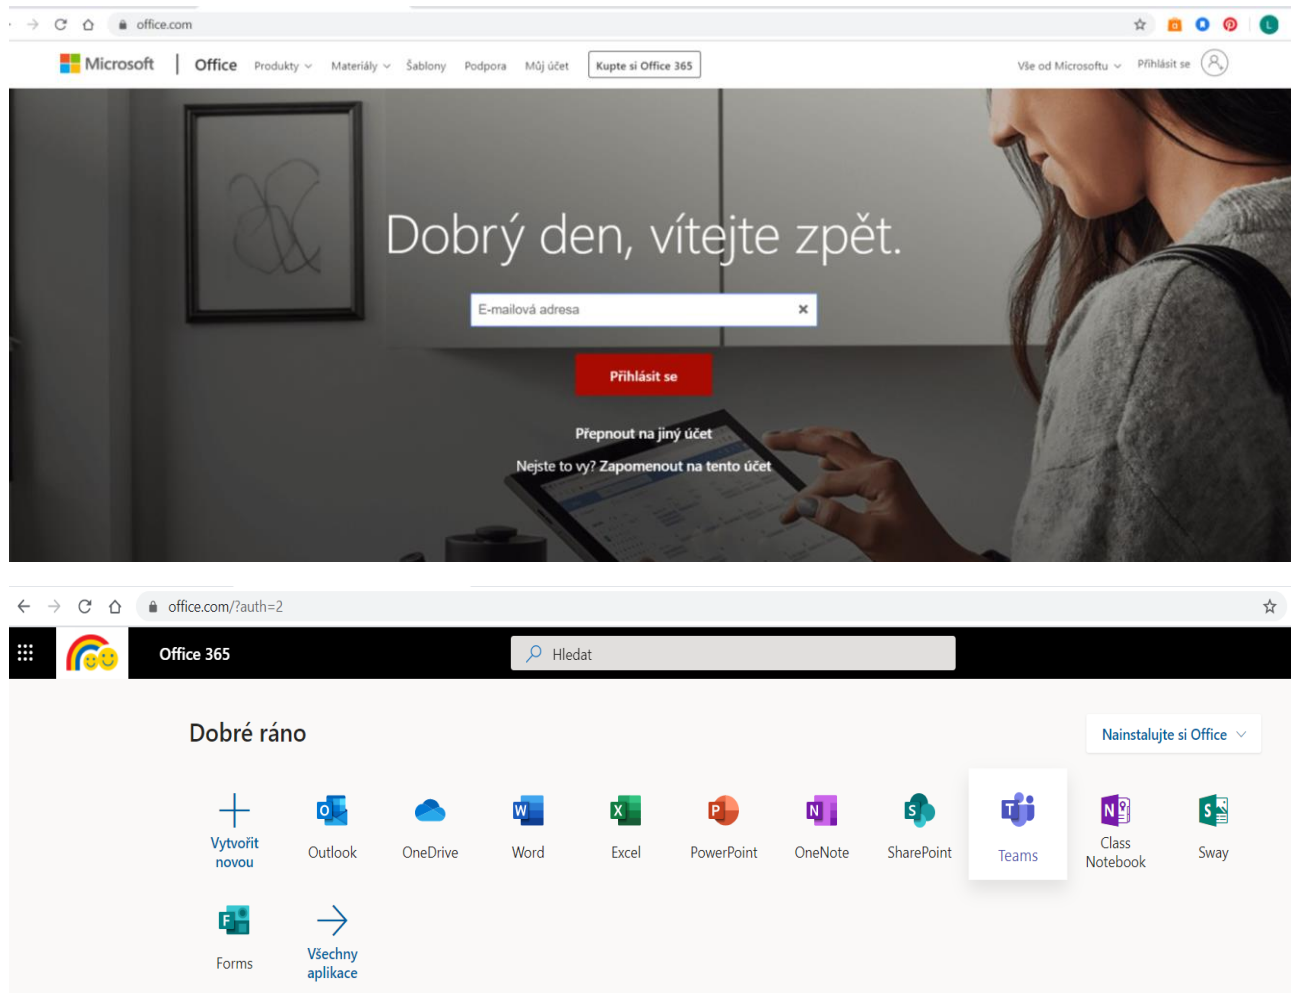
office.com

Microsoft | Office Produkty Materiály Šablony Podpora Můj účet Kupte si Office 365 Vše od Microsoftu Přihlásit se

Dobrý den, vítejte zpět.

E-mailová adresa

Přihlásit se

Přepnout na jiný účet

Nejste to vy? Zapomenout na tento účet

office.com/?auth=2

Office 365

Hledat

Dobré ráno

Nainstalujte si Office

Vytvořit novou

Outlook

OneDrive

Word

Excel

PowerPoint

OneNote

SharePoint

Teams

Class Notebook

Sway

Forms

Všechny aplikace